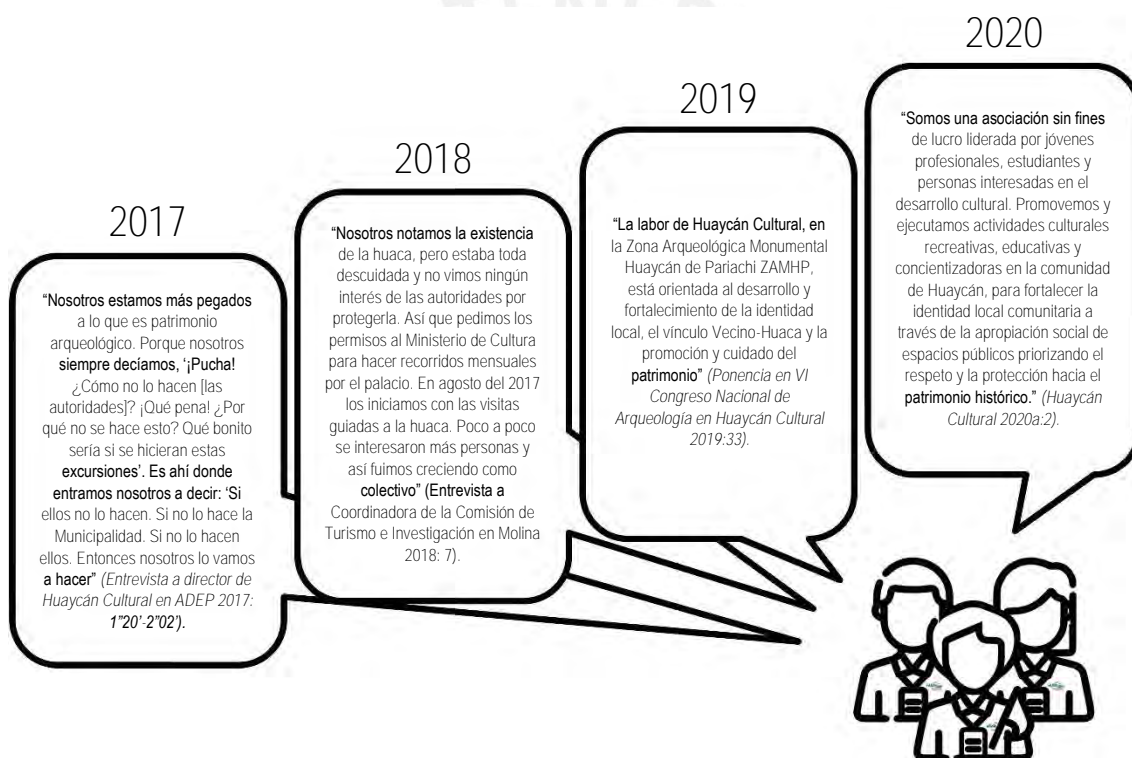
2017

"Nosotros estamos más pegados a lo que es patrimonio arqueológico. Porque nosotros siempre decíamos, '¡Pucha! ¿Cómo no lo hacen [las autoridades]? ¡Qué pena! ¿Por qué no se hace esto? Qué bonito sería si se hicieran estas excursiones'. Es ahí donde entramos nosotros a decir: 'Si ellos no lo hacen. Si no lo hace la Municipalidad. Si no lo hacen ellos. Entonces nosotros lo vamos a hacer" (Entrevista a director de Huaycán Cultural en ADEP 2017: 1"20'-2"02').

2018

"Nosotros notamos la existencia de la huaca, pero estaba toda descuidada y no vimos ningún interés de las autoridades por protegerla. Así que pedimos los permisos al Ministerio de Cultura para hacer recorridos mensuales por el palacio. En agosto del 2017 los iniciamos con las visitas guiadas a la huaca. Poco a poco se interesaron más personas y así fuimos creciendo como colectivo" (Entrevista a Coordinadora de la Comisión de Turismo e Investigación en Molina 2018: 7).

2019

"La labor de Huaycán Cultural, en la Zona Arqueológica Monumental Huaycán de Pariachi ZAMHP, está orientada al desarrollo y fortalecimiento de la identidad local, el vínculo Vecino-Huaca y la promoción y cuidado del patrimonio" (Ponencia en VI Congreso Nacional de Arqueología en Huaycán Cultural 2019:33).

2020

"Somos una asociación sin fines de lucro liderada por jóvenes profesionales, estudiantes y personas interesadas en el desarrollo cultural. Promovemos y ejecutamos actividades culturales recreativas, educativas y concientizadoras en la comunidad de Huaycán, para fortalecer la identidad local comunitaria a través de la apropiación social de espacios públicos priorizando el respeto y la protección hacia el patrimonio histórico." (Huaycán Cultural 2020a:2).